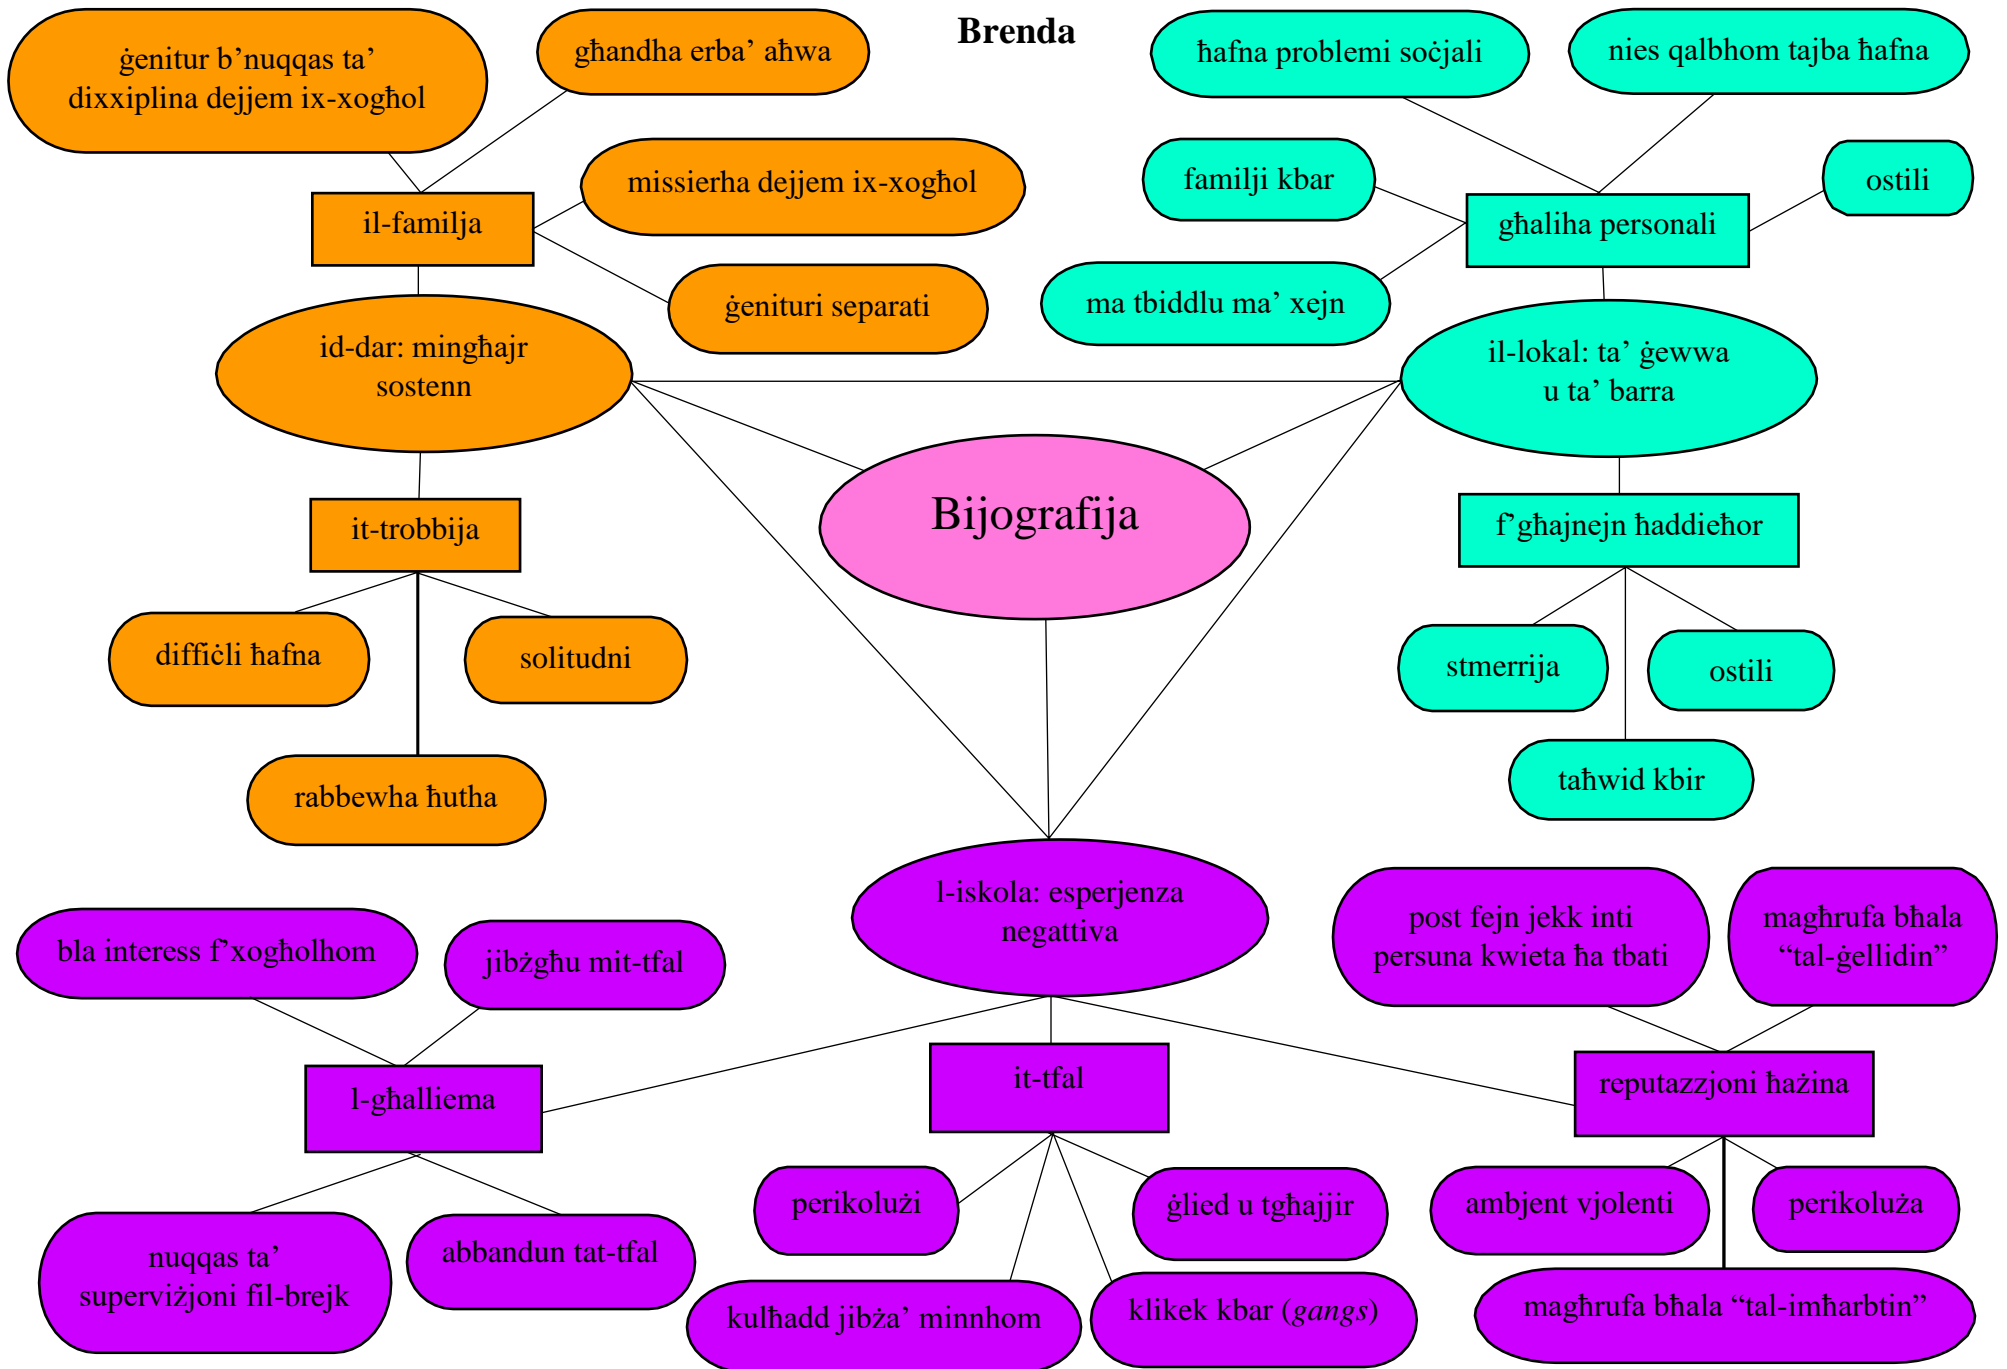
Brenda

ġenitur b'nuqqas ta' dixxiplina dejjem ix-xogħol

għandha erba' aħwa

missierha dejjem ix-xogħol

il-familja

ġenituri separati

id-dar: mingħajr sostenn

it-trobbija

diffiċli ħafna

solitudni

rabbewha ħutha

ħafna problemi soċjali

nies qalbhom tajba ħafna

familji kbar

għaliha personali

ostili

ma tbiddlu ma' xejn

il-lokal: ta' ġewwa u ta' barra

f'għajnejn ħaddieħor

stmerrija

ostili

taħwid kbir

Bijografija

l-iskola: esperjenza negattiva

post fejn jekk inti persuna kwieta ħa tbati

magħrufa bħala "tal-ġellidin"

bla interess f'xogħolhom

jibżgħu mit-tfal

l-għalliema

it-tfal

reputazzjoni ħażina

nuqqas ta' superviżjoni fil-brejk

abbandun tat-tfal

perikolużi

ġlied u tgħajjir

ambjent vjolenti

perikoluża

kulħadd jibża' minnhom

klikek kbar (gangs)

magħrufa bħala "tal-imħarbtin"